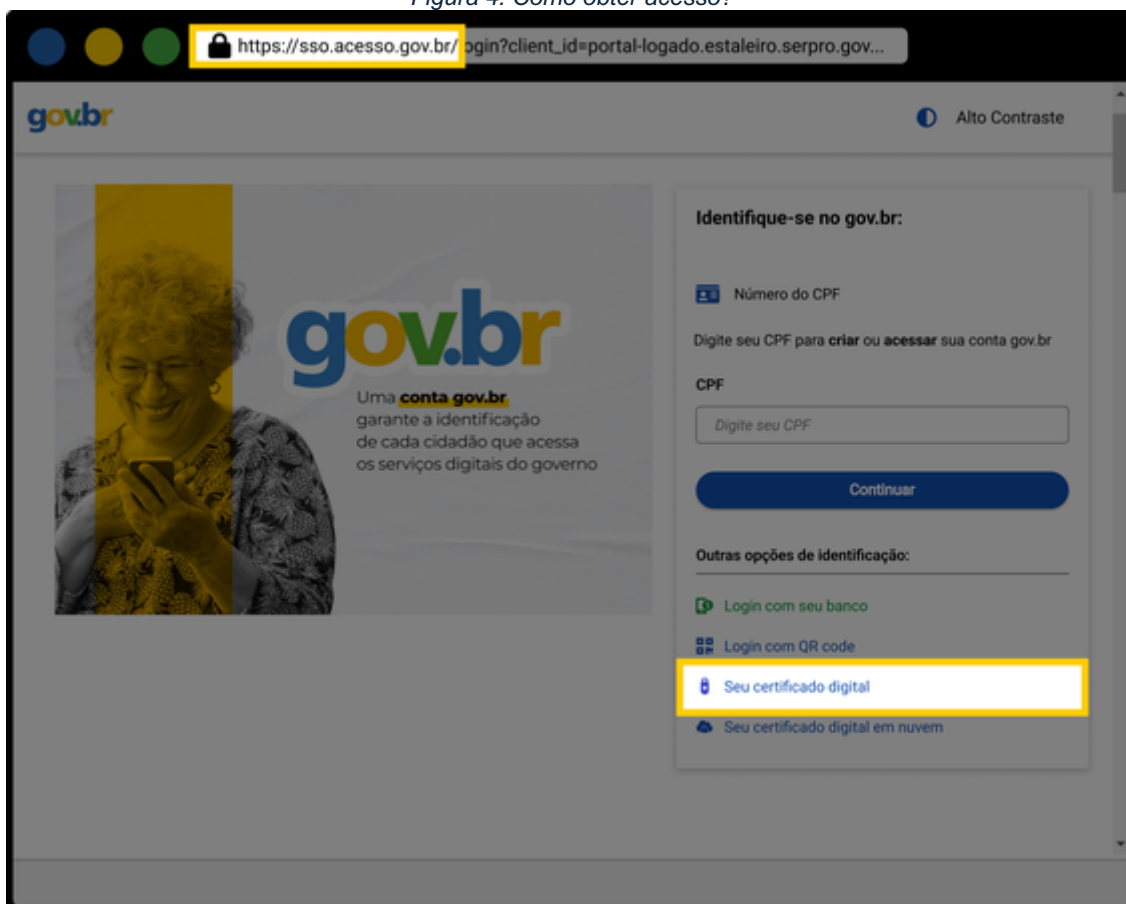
Figura 4: Como obter acesso?

https://sso.acesso.gov.br/ogin?client_id=portal-logado.estaleiro.serpro.gov...

gov.br

Alto Contraste

gov.br

Uma conta gov.br garante a identificação de cada cidadão que acessa os serviços digitais do governo

Identifique-se no gov.br:

Número do CPF

Digite seu CPF para criar ou acessar sua conta gov.br

CPF

Digite seu CPF

Continuar

Outras opções de identificação:

Login com seu banco

Login com QR code

Seu certificado digital

Seu certificado digital em nuvem